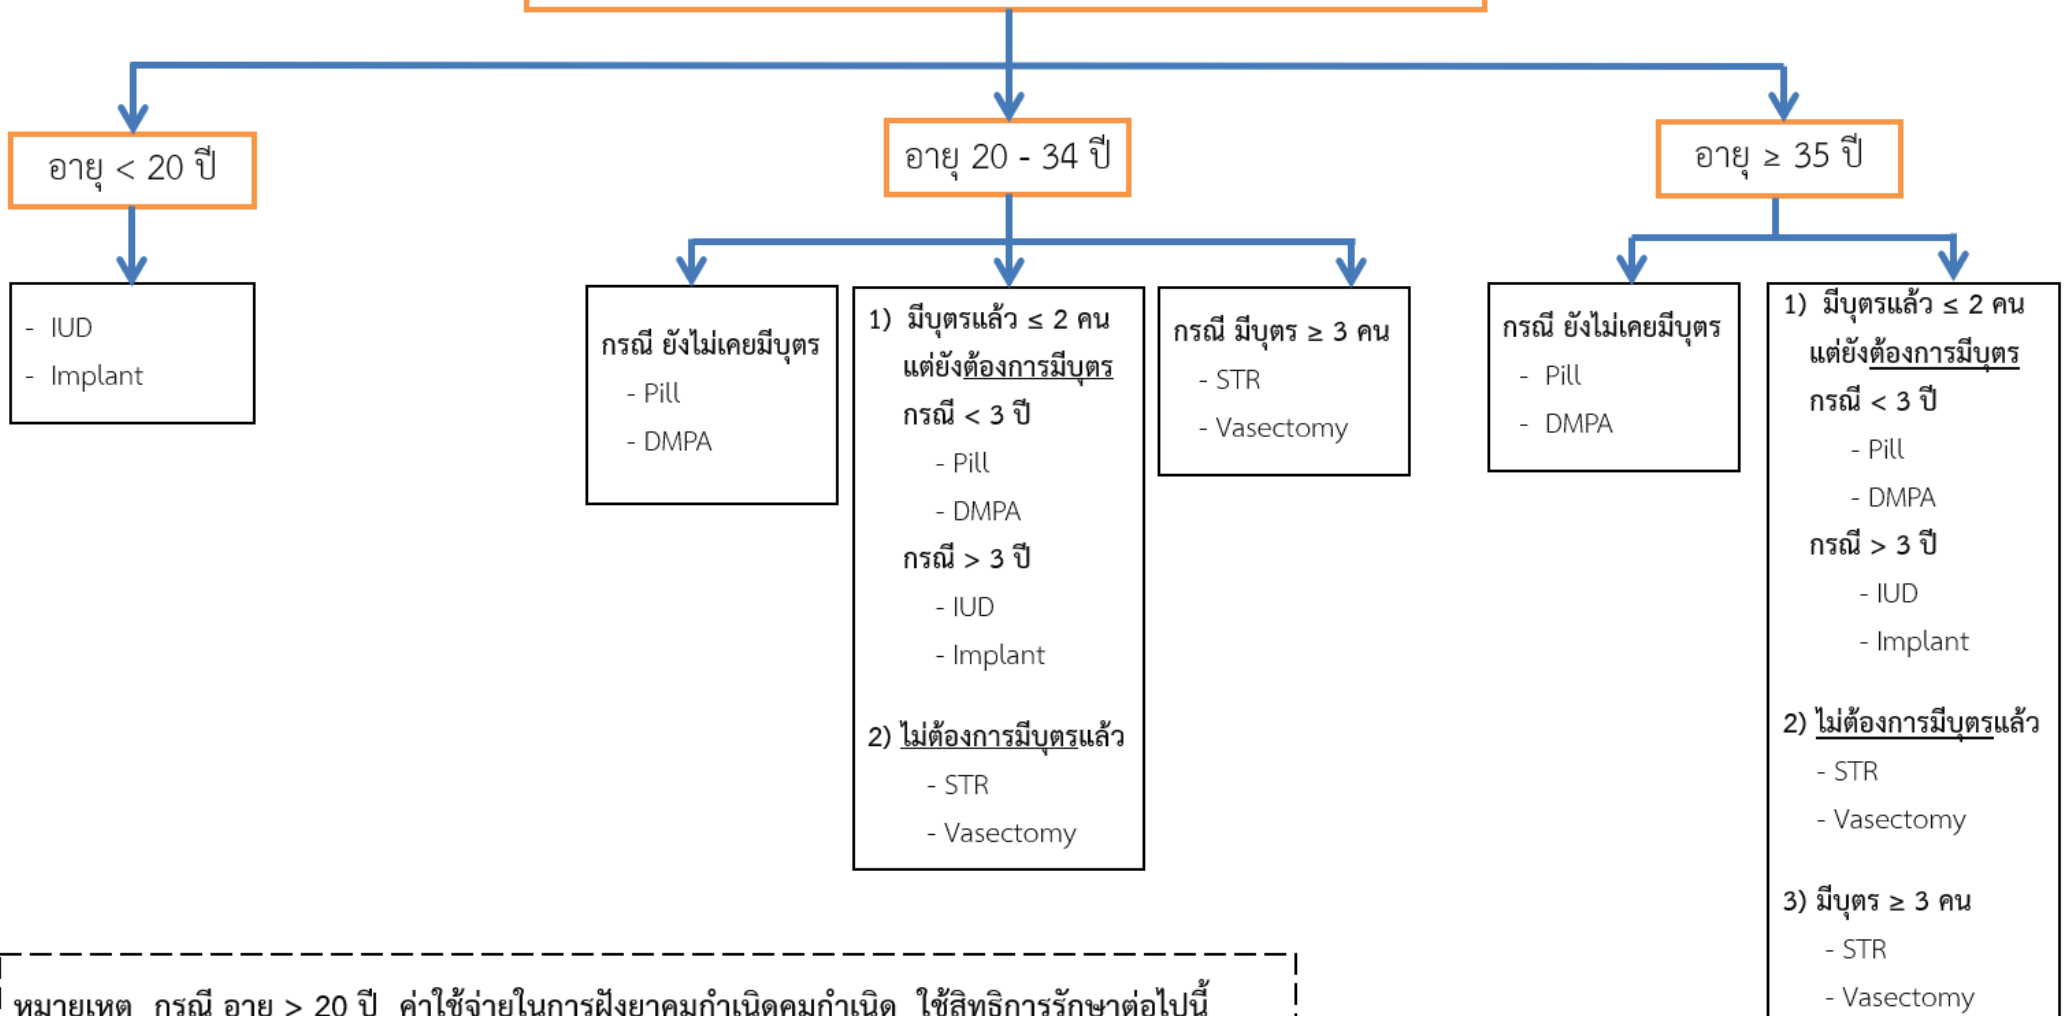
อายุ < 20 ปี

- IUD
- Implant

อายุ 20 - 34 ปี

กรณี ยังไม่เคยมีบุตร
- Pill
- DMPA

1) มีบุตรแล้ว ≤ 2 คน แต่ยังต้องการมีบุตร
กรณี < 3 ปี
- Pill
- DMPA
กรณี > 3 ปี
- IUD
- Implant

2) ไม่ต้องการมีบุตรแล้ว
- STR
- Vasectomy

กรณี มีบุตร ≥ 3 คน
- STR
- Vasectomy

อายุ ≥ 35 ปี

กรณี ยังไม่เคยมีบุตร
- Pill
- DMPA

1) มีบุตรแล้ว ≤ 2 คน แต่ยังต้องการมีบุตร
กรณี < 3 ปี
- Pill
- DMPA
กรณี > 3 ปี
- IUD
- Implant

2) ไม่ต้องการมีบุตรแล้ว
- STR
- Vasectomy

3) มีบุตร ≥ 3 คน
- STR
- Vasectomy

หมายเหตุ กรณี อายุ > 20 ปี ค่าใช้จ่ายในการฝังยาคุมกำเนิดคุมกำเนิด ใช้สิทธิการรักษาต่อไปนี้